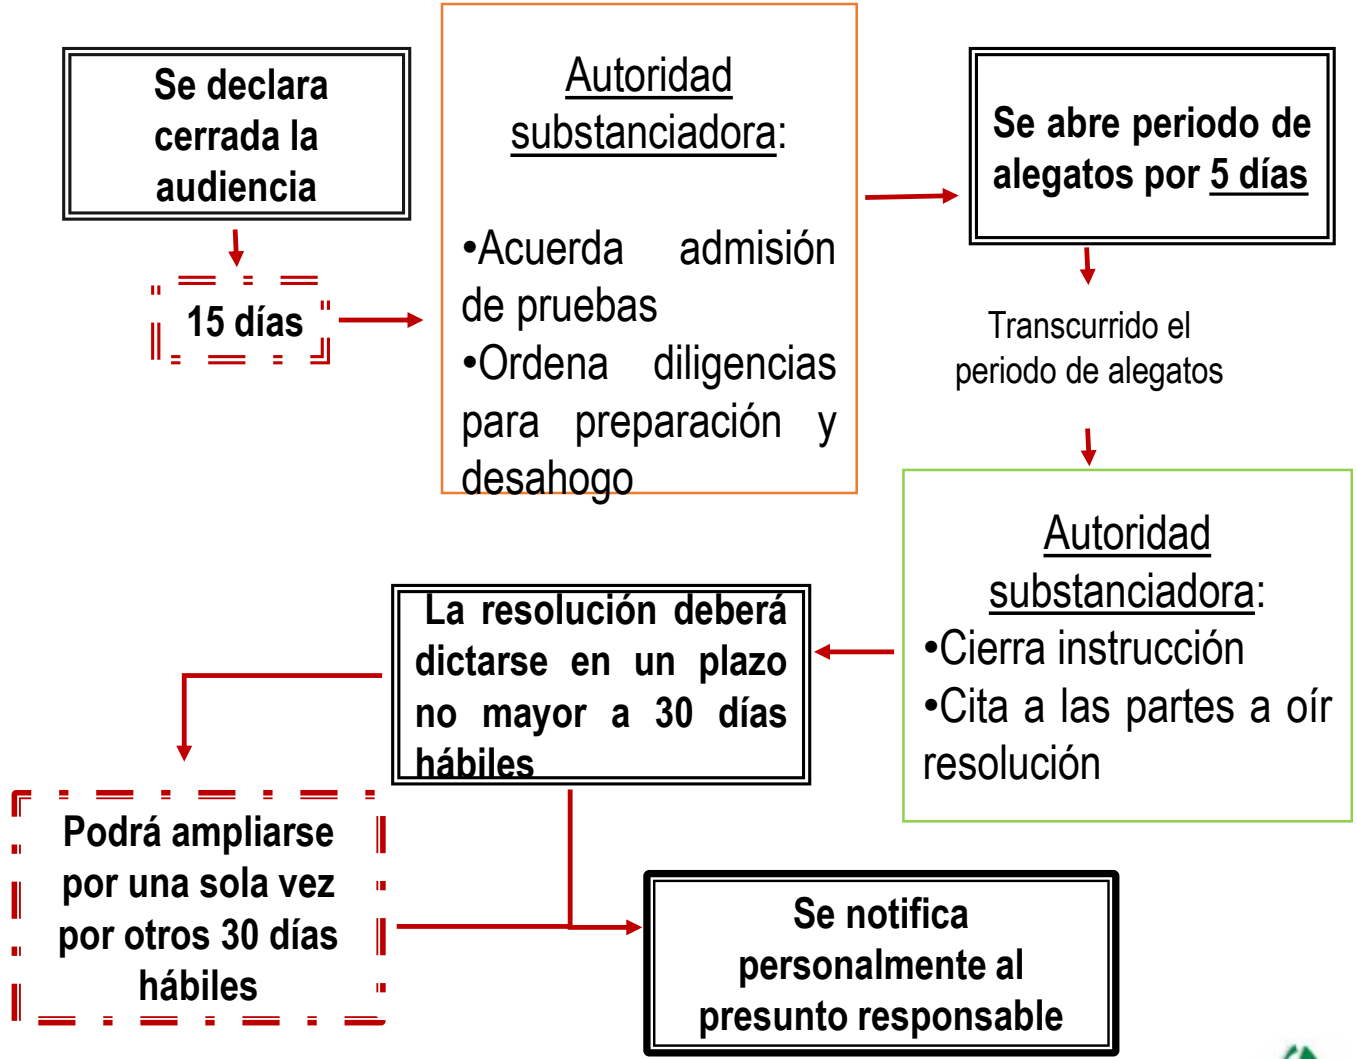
Se declara cerrada la audiencia

15 días

Autoridad substanciadora:

•Acuerda admisión de pruebas
•Ordena diligencias para preparación y desahogo

Se abre periodo de alegatos por 5 días

Transcurrido el periodo de alegatos

Autoridad substanciadora:
•Cierra instrucción
•Cita a las partes a oír resolución

La resolución deberá dictarse en un plazo no mayor a 30 días hábiles

Podrá ampliarse por una sola vez por otros 30 días hábiles

Se notifica personalmente al presunto responsable